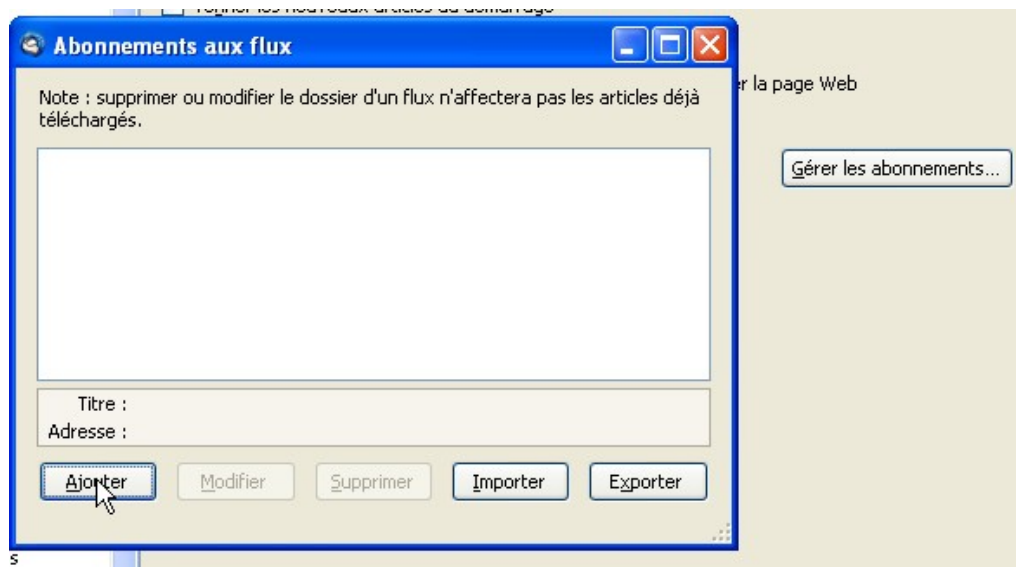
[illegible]

Abonnements aux flux

Note : supprimer ou modifier le dossier d'un flux n'affectera pas les articles déjà téléchargés.

r la page Web

Gérer les abonnements...

Titre :
Adresse :

Ajouter
Modifier
Supprimer
Importer
Exporter

s